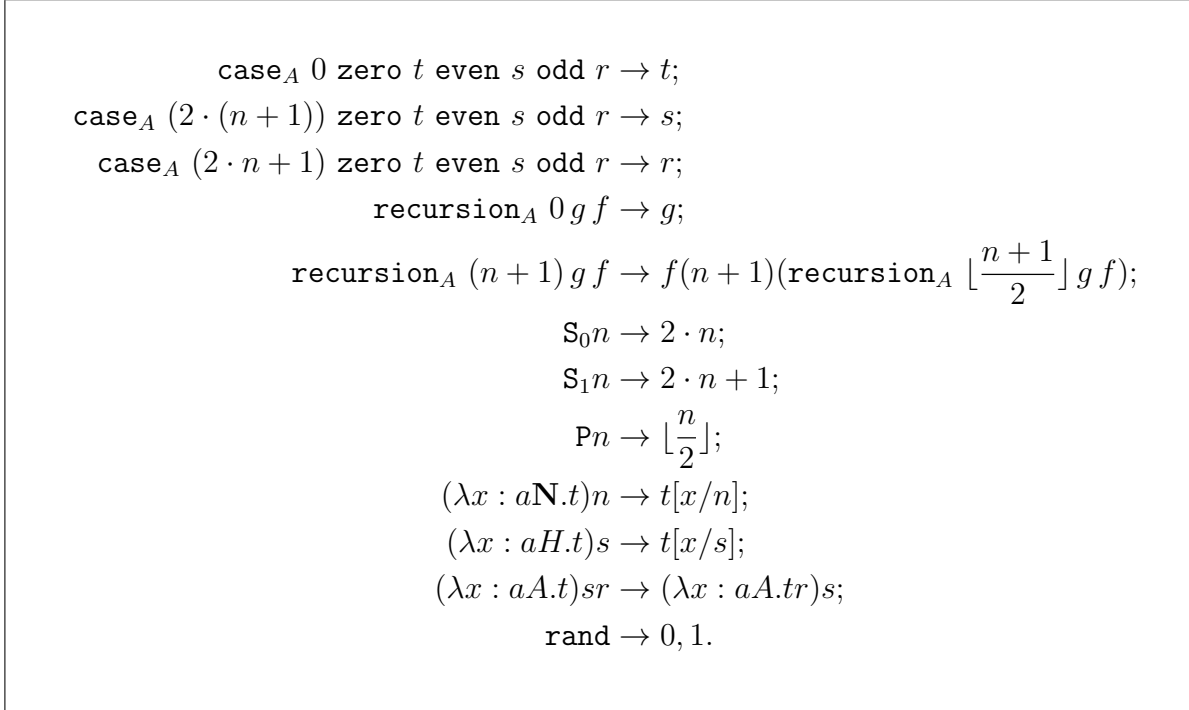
$\texttt{case}_A\ 0\ \texttt{zero}\ t\ \texttt{even}\ s\ \texttt{odd}\ r \to t;$
$\texttt{case}_A\ (2\cdot(n+1))\ \texttt{zero}\ t\ \texttt{even}\ s\ \texttt{odd}\ r \to s;$
$\texttt{case}_A\ (2\cdot n+1)\ \texttt{zero}\ t\ \texttt{even}\ s\ \texttt{odd}\ r \to r;$
$\texttt{recursion}_A\ 0\, g\, f \to g;$
$\texttt{recursion}_A\ (n+1)\, g\, f \to f(n+1)(\texttt{recursion}_A\ \lfloor\frac{n+1}{2}\rfloor\, g\, f);$
$\texttt{S}_0 n \to 2\cdot n;$
$\texttt{S}_1 n \to 2\cdot n+1;$
$\texttt{P}n \to \lfloor\frac{n}{2}\rfloor;$
$(\lambda x : a\mathbf{N}.t)n \to t[x/n];$
$(\lambda x : aH.t)s \to t[x/s];$
$(\lambda x : aA.t)sr \to (\lambda x : aA.tr)s;$
$\texttt{rand} \to 0, 1.$